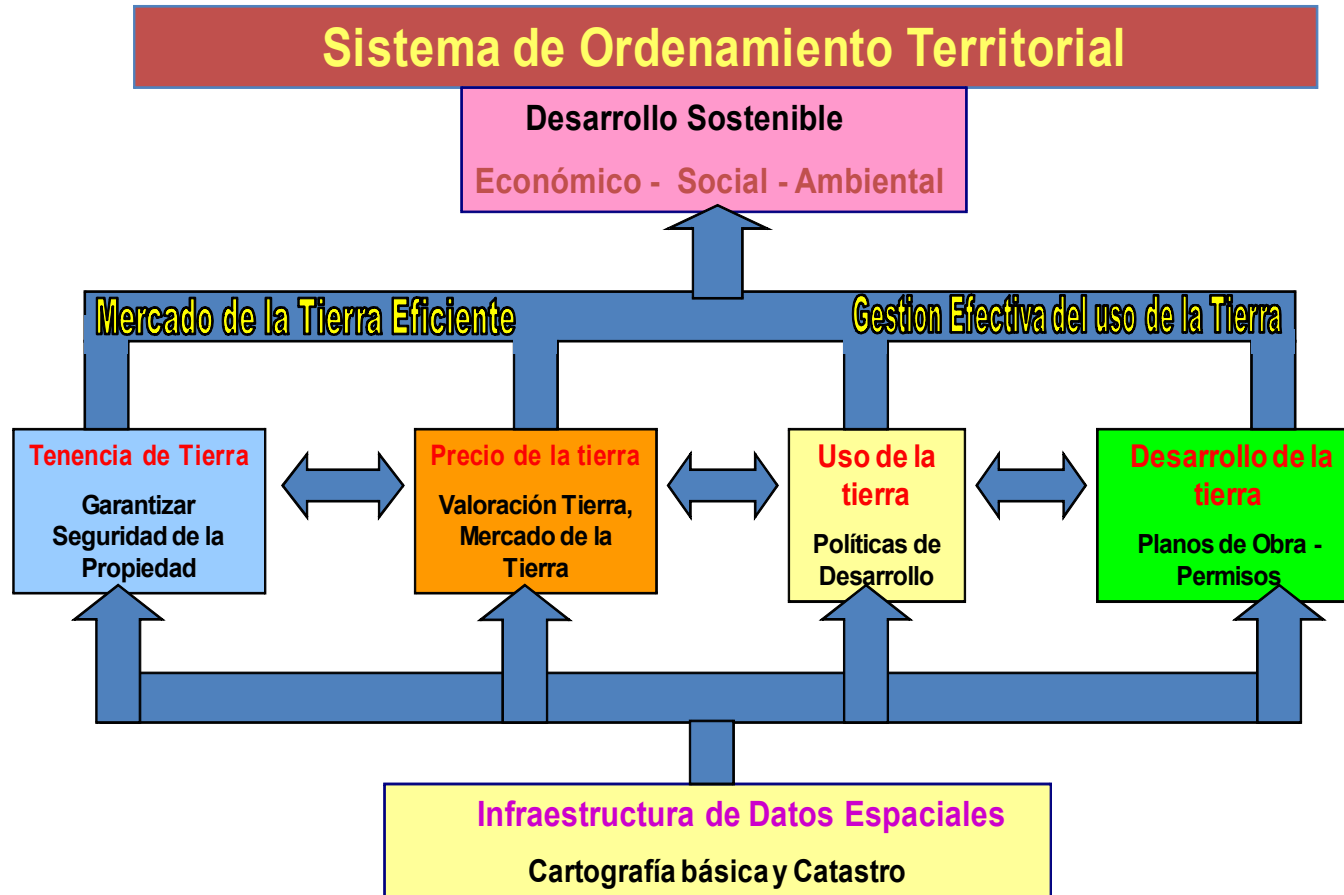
Sistema de Ordenamiento Territorial

Desarrollo Sostenible

Económico - Social - Ambiental

Mercado de la Tierra Eficiente

Gestion Efectiva del uso de la Tierra

Tenencia de Tierra

Garantizar Seguridad de la Propiedad

Precio de la tierra

Valoración Tierra, Mercado de la Tierra

Uso de la tierra

Políticas de Desarrollo

Desarrollo de la tierra

Planos de Obra - Permisos

Infraestructura de Datos Espaciales

Cartografía básica y Catastro